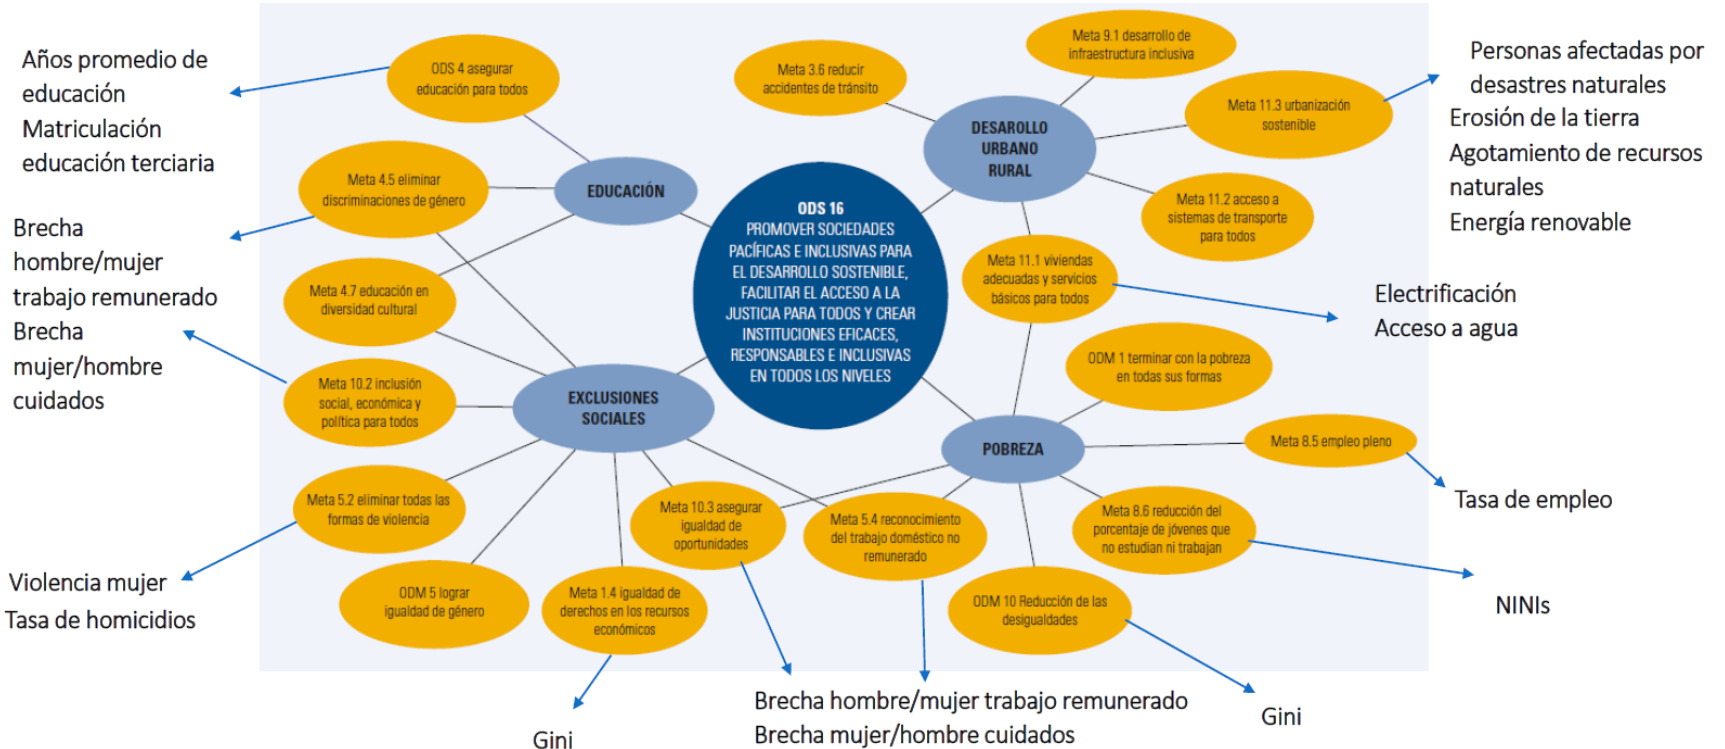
Años promedio de educación
Matriculación educación terciaria

Brecha hombre/mujer trabajo remunerado
Brecha mujer/hombre cuidados

Violencia mujer
Tasa de homicidios

ODS 4 asegurar educación para todos

Meta 4.5 eliminar discriminaciones de género

EDUCACIÓN

Meta 4.7 educación en diversidad cultural

Meta 10.2 inclusión social, económica y política para todos

EXCLUSIONES SOCIALES

Meta 5.2 eliminar todas las formas de violencia

ODM 5 lograr igualdad de género

Meta 1.4 igualdad de derechos en los recursos económicos

Meta 10.3 asegurar igualdad de oportunidades

Meta 5.4 reconocimiento del trabajo doméstico no remunerado

ODS 16
PROMOVER SOCIEDADES PACÍFICAS E INCLUSIVAS PARA EL DESARROLLO SOSTENIBLE, FACILITAR EL ACCESO A LA JUSTICIA PARA TODOS Y CREAR INSTITUCIONES EFICACES, RESPONSABLES E INCLUSIVAS EN TODOS LOS NIVELES

Meta 3.6 reducir accidentes de tránsito

Meta 9.1 desarrollo de infraestructura inclusiva

DESARROLLO URBANO RURAL

Meta 11.3 urbanización sostenible

Meta 11.2 acceso a sistemas de transporte para todos

Meta 11.1 viviendas adecuadas y servicios básicos para todos

ODM 1 terminar con la pobreza en todas sus formas

POBREZA

Meta 8.5 empleo pleno

Meta 8.6 reducción del porcentaje de jóvenes que no estudian ni trabajan

ODM 10 Reducción de las desigualdades

Personas afectadas por desastres naturales
Erosión de la tierra
Agotamiento de recursos naturales
Energía renovable

Electrificación
Acceso a agua

Tasa de empleo

NINIs

Gini

Brecha hombre/mujer trabajo remunerado
Brecha mujer/hombre cuidados

Gini